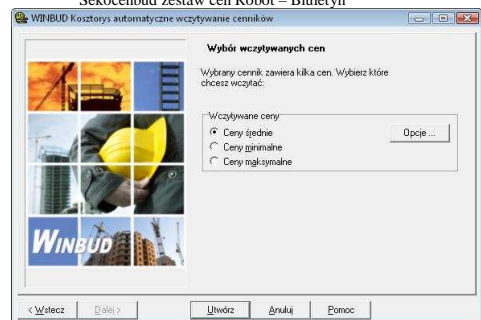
Sekocenbud zestaw cen Robot – Biuletyn

WINBUD Kosztorys automatyczne wczytywanie cenników

Wybór wczytywanych cen

Wybrany cennik zawiera kilka cen. Wybierz które chcesz wczytać.

Wczytywane ceny

Ceny średnie

Ceny minimalne

Ceny maksymalne

Opcje ...

WINBUD

< Wstecz

Dalej >

Utwórz

Anuluj

Pomoc